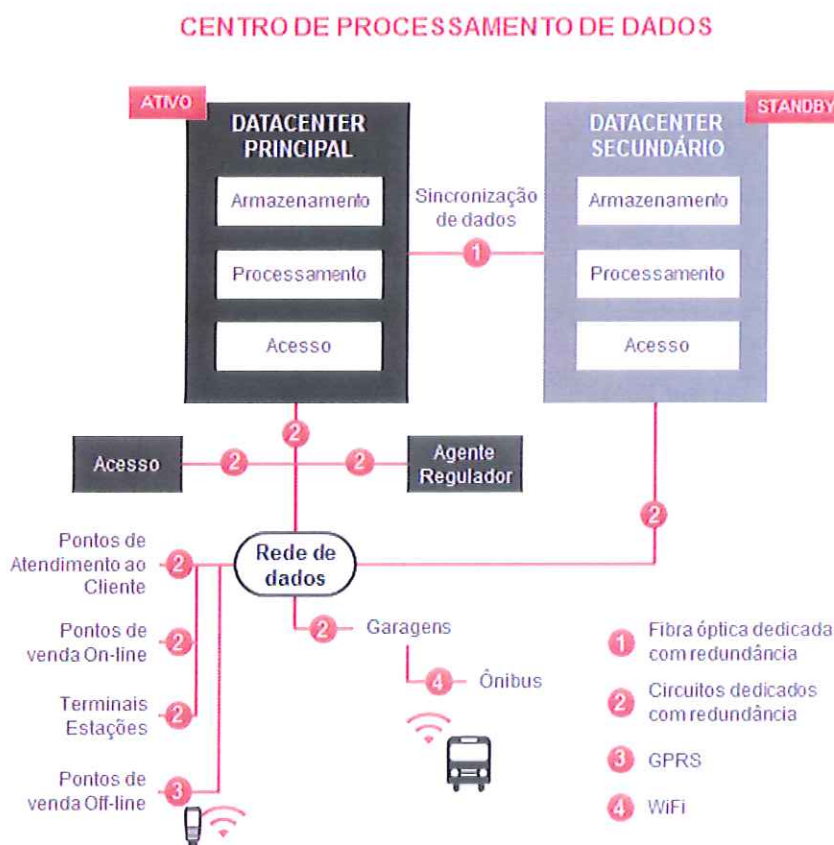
CENTRO DE PROCESSAMENTO DE DADOS

ATIVO

DATACENTER PRINCIPAL

Armazenamento

Processamento

Acesso

Sincronização de dados

1

STANDBY

DATACENTER SECUNDÁRIO

Armazenamento

Processamento

Acesso

2

Acesso

2

2

Agente Regulador

2

Pontos de Atendimento ao Cliente

2

Rede de dados

Pontos de venda On-line

2

2

Garagens

4

Ônibus

Terminais Estações

2

Pontos de venda Off-line

3

1 Fibra óptica dedicada com redundância

2 Circuitos dedicados com redundância

3 GPRS

4 WiFi